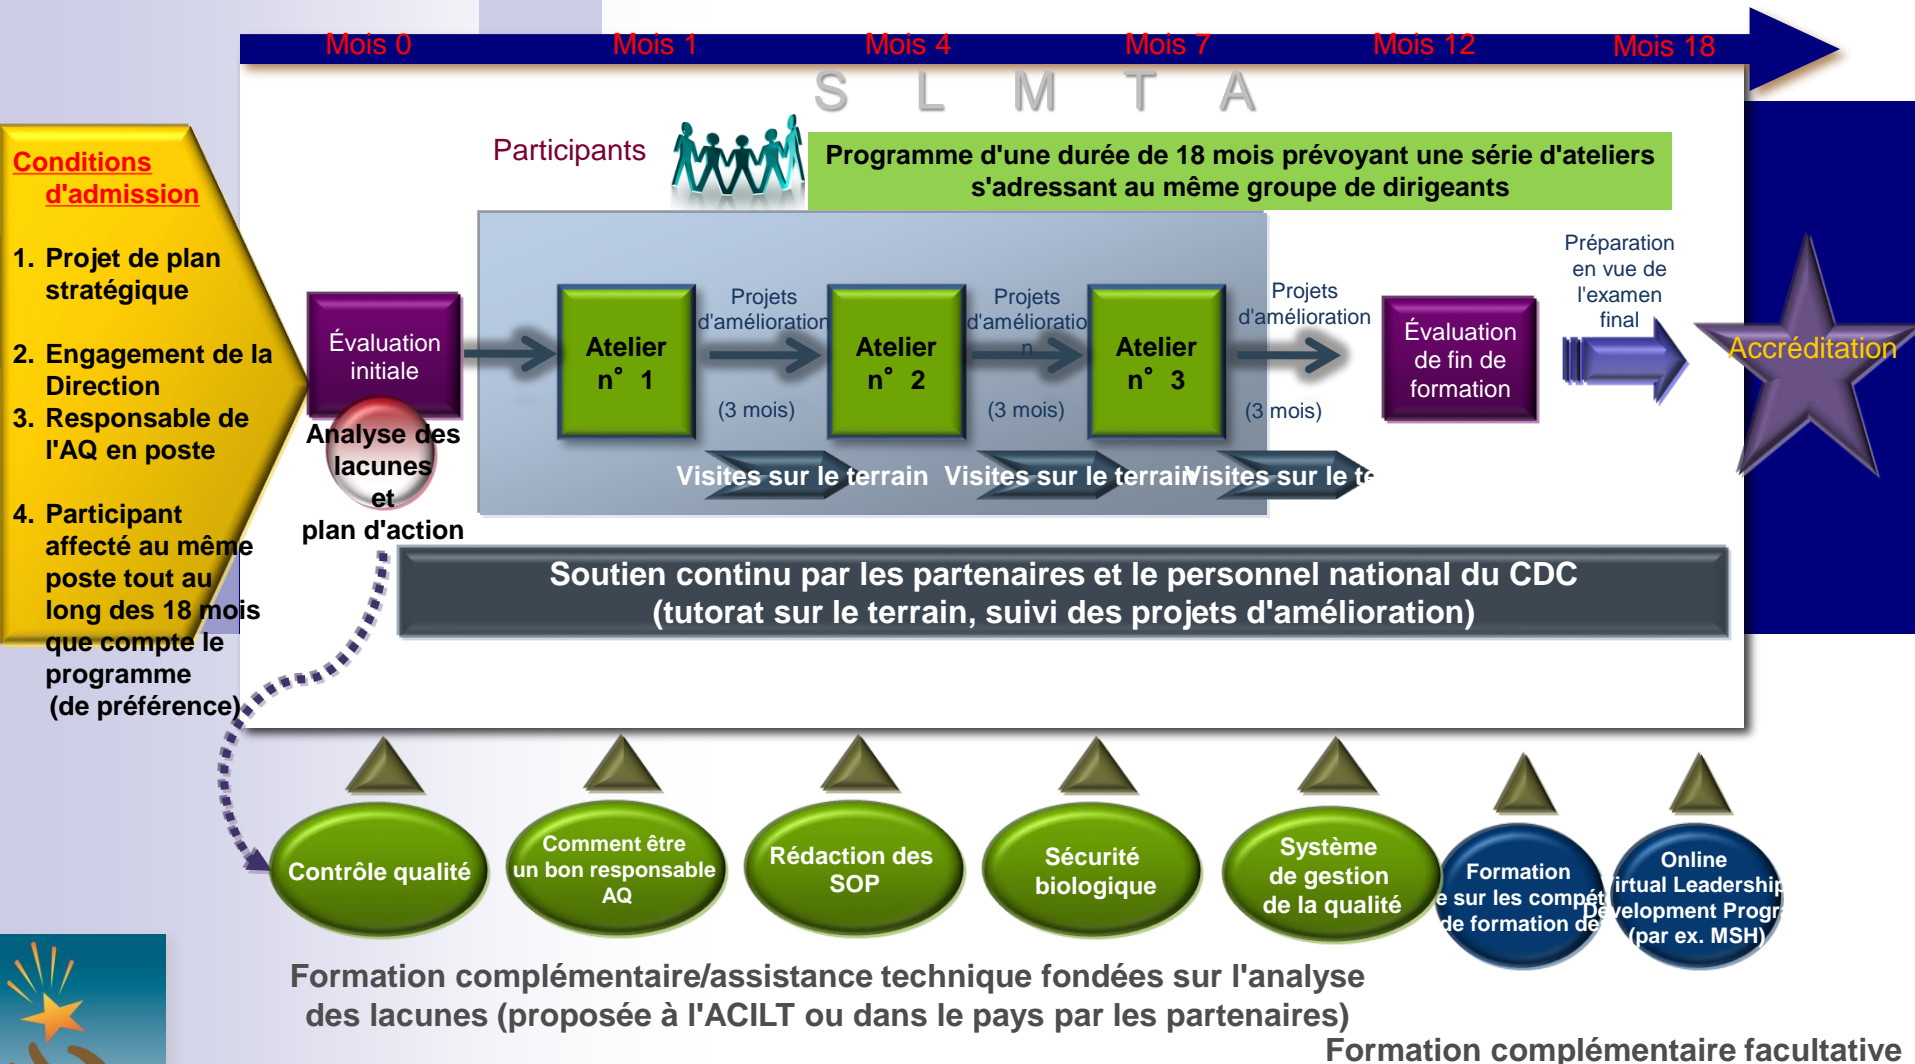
Mois 0 Mois 1 Mois 4 Mois 7 Mois 12 Mois 18

S L M T A

Conditions d'admission

1. Projet de plan stratégique

2. Engagement de la Direction

3. Responsable de l'AQ en poste

4. Participant affecté au même poste tout au long des 18 mois que compte le programme (de préférence)

Participants

Programme d'une durée de 18 mois prévoyant une série d'ateliers s'adressant au même groupe de dirigeants

Évaluation initiale

Analyse des lacunes et plan d'action

Atelier n° 1

Projets d'amélioration

(3 mois)

Atelier n° 2

Projets d'amélioration

(3 mois)

Atelier n° 3

Projets d'amélioration

(3 mois)

Évaluation de fin de formation

Préparation en vue de l'examen final

Accréditation

Visites sur le terrain Visites sur le terrainVisites sur le te

Soutien continu par les partenaires et le personnel national du CDC (tutorat sur le terrain, suivi des projets d'amélioration)

Contrôle qualité

Comment être un bon responsable AQ

Rédaction des SOP

Sécurité biologique

Système de gestion de la qualité

Formation e sur les compét de formation de

Online Virtual Leadership Development Progr (par ex. MSH)

Formation complémentaire/assistance technique fondées sur l'analyse des lacunes (proposée à l'ACILT ou dans le pays par les partenaires)

Formation complémentaire facultative